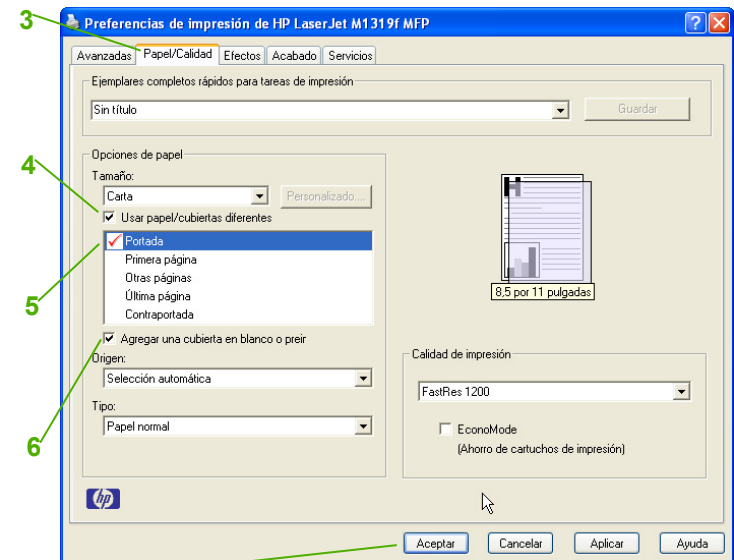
3

Preferencias de impresión de HP LaserJet M1319f MFP

Avanzadas | Papel/Calidad | Efectos | Acabado | Servicios

Ejemplares completos rápidos para tareas de impresión

Sin título

Guardar

4

Opciones de papel

Tamaño:

Carta

Personalizado...

Usar papel/cubiertas diferentes

Portada

Primera página

Otras páginas

Última página

Contraportada

5

Agregar una cubierta en blanco o preir

Origen:

Selección automática

Tipo:

6

Papel normal

8,5 por 11 pulgadas

Calidad de impresión

FastRes 1200

EconoMode

(Ahorro de cartuchos de impresión)

hp

Aceptar | Cancelar | Aplicar | Ayuda